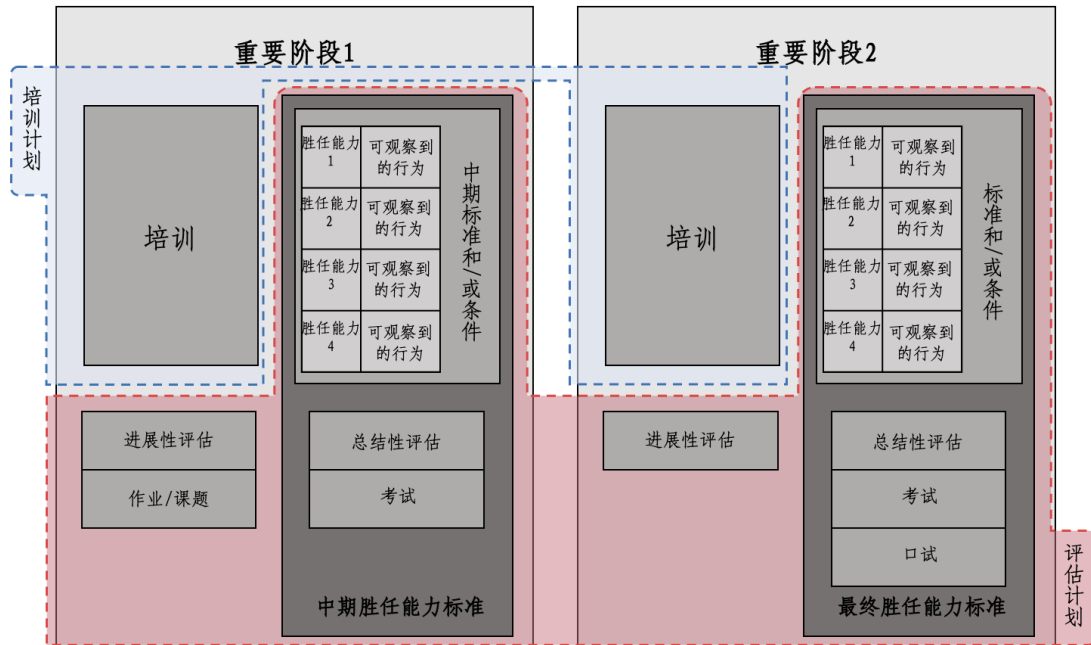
培训计划

重要阶段1

培训

| 胜任能力1 | 可观察到的行为 |
|---|---|
| 胜任能力2 | 可观察到的行为 |
| 胜任能力3 | 可观察到的行为 |
| 胜任能力4 | 可观察到的行为 |

中期标准和/或条件

进展性评估
作业/课题

总结性评估
考试

中期胜任能力标准

重要阶段2

培训

| 胜任能力1 | 可观察到的行为 |
|---|---|
| 胜任能力2 | 可观察到的行为 |
| 胜任能力3 | 可观察到的行为 |
| 胜任能力4 | 可观察到的行为 |

标准和/或条件

进展性评估

总结性评估
考试
口试

最终胜任能力标准

评估计划